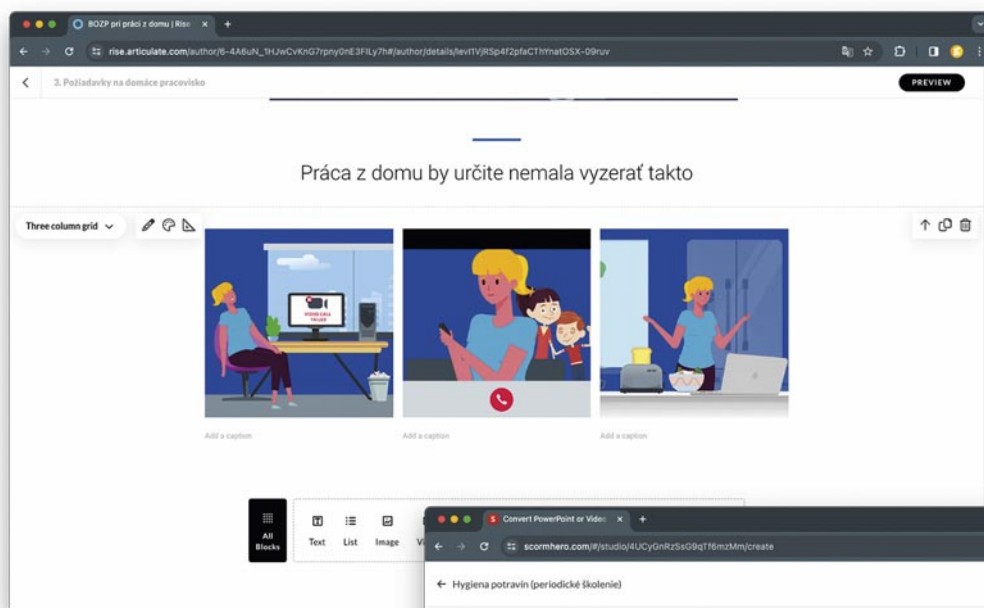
BOZP pri práci z domu | Rise ×

rise.articulate.com/author/6-4A6uN_1HJwCvKnG7rpny0nE3FILy7h#/author/details/levl1VjRSp4f2pfaCThYnatOSX-09ruv

3. Požiadavky na domáce pracovisko

PREVIEW

Práca z domu by určite nemala vyzerať takto

Three column grid

VIDEO CALL FAILED

Add a caption

Add a caption

Add a caption

All Blocks

Text

List

Image

Convert PowerPoint or Video ×

scormhero.com/#/studio/4UCyGnRzSsG9qTf6mzMm/create

← Hygiena potravín (periodické školenie)